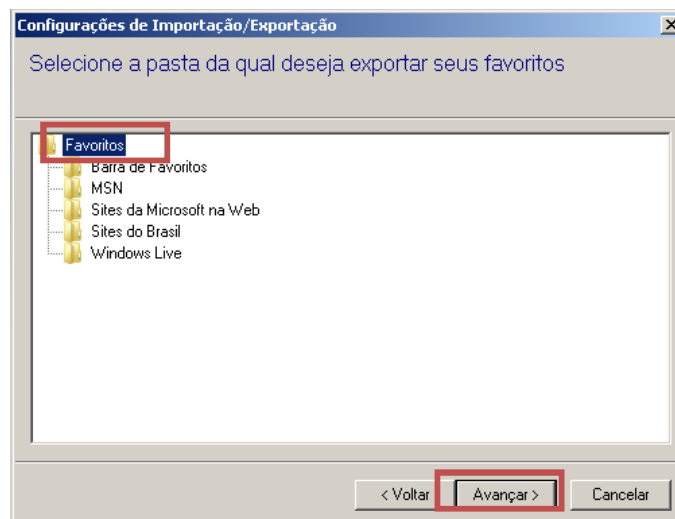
Configurações de Importação/Exportação

Selecione a pasta da qual deseja exportar seus favoritos

Favoritos
Barra de Favoritos
MSN
Sites da Microsoft na Web
Sites do Brasil
Windows Live

< Voltar
Avançar >
Cancelar